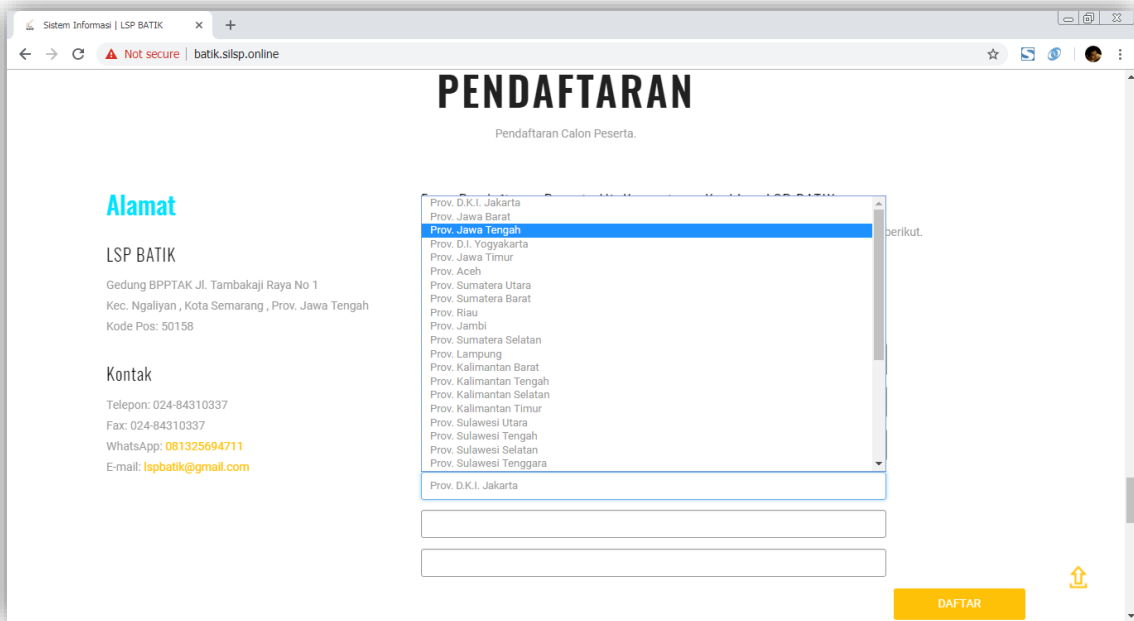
Sistem Informasi | LSP BATIK ×
+

Not secure | batik.silsp.online

PENDAFTARAN

Pendaftaran Calon Peserta.

Alamat

LSP BATIK

Gedung BPPTAK Jl. Tambakaji Raya No 1
Kec. Ngaliyan , Kota Semarang , Prov. Jawa Tengah
Kode Pos: 50158

Kontak

Telepon: 024-84310337
Fax: 024-84310337
WhatsApp: 081325694711
E-mail: lspbatik@gmail.com

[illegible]

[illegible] berikut.

Prov. D.K.I. Jakarta
Prov. Jawa Barat
Prov. Jawa Tengah
Prov. D.I. Yogyakarta
Prov. Jawa Timur
Prov. Aceh
Prov. Sumatera Utara
Prov. Sumatera Barat
Prov. Riau
Prov. Jambi
Prov. Sumatera Selatan
Prov. Lampung
Prov. Kalimantan Barat
Prov. Kalimantan Tengah
Prov. Kalimantan Selatan
Prov. Kalimantan Timur
Prov. Sulawesi Utara
Prov. Sulawesi Tengah
Prov. Sulawesi Selatan
Prov. Sulawesi Tenggara

Prov. D.K.I. Jakarta

DAFTAR